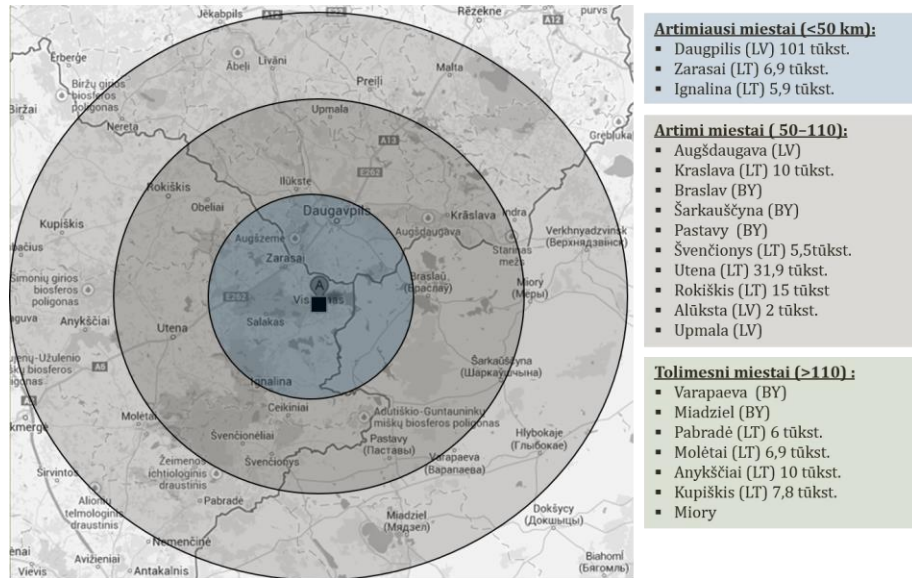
Jēkabpils
Rēzekne
purvs
Ērberģe
Ābeli
Līvāni
Preiļi
Malta
Biržų girios biosferos poligonas
Biržai
Nereta
Upmala
A13
Grebļuka
Ilūkste
E262
Rokiškis
Obeliai
Daugavpils
Krāslava
Indra
Kupiškis
Verkhnyadzvinsk (Верхнядзвінск)
Augšzeme
Augšdaugava
Starinas mežs
Zarasai
Simonių girios biosferos poligonas
A
Braslaŭ (Браслаў)
Miory (Мёры)
E262
Visaginas
Anykščiai
Utena
Salakas
Šarkaŭščyna (Шаркаўшчына)
Ignalina
A6
Molėtai
Ceikiniai
Adutiškio-Guntauninkų miškų biosferos poligonas
Hlybokaje (Глыбокае)
Švenčionėliai
Pastavy (Паставы)
Želmenos ichtiologinis draustinis
Švenčionys
Varapaeva (Варапаева)
Širvintos
Pabradė
Alionių telmologinis draustinis
Dokšycy (Докшыцы)
Miadziel (Мядзел)
Nemenčinė
Avižieniai
Biahoml (Бягомль)
Vievis
Antakalnis

Artimiausi miestai (<50 km):
▪ Daugpilis (LV) 101 tūkst.
▪ Zarasai (LT) 6,9 tūkst.
▪ Ignalina (LT) 5,9 tūkst.

Artimi miestai ( 50–110):
▪ Augšdaugava (LV)
▪ Kraslava (LT) 10 tūkst.
▪ Braslav (BY)
▪ Šarkauščyna (BY)
▪ Pastavy (BY)
▪ Švenčionys (LT) 5,5tūkst.
▪ Utena (LT) 31,9 tūkst.
▪ Rokiškis (LT) 15 tūkst
▪ Alūksta (LV) 2 tūkst.
▪ Upmala (LV)

Tolimesni miestai (>110) :
▪ Varapaeva (BY)
▪ Miadziel (BY)
▪ Pabradė (LT) 6 tūkst.
▪ Molėtai (LT) 6,9 tūkst.
▪ Anykščiai (LT) 10 tūkst.
▪ Kupiškis (LT) 7,8 tūkst.
▪ Miory